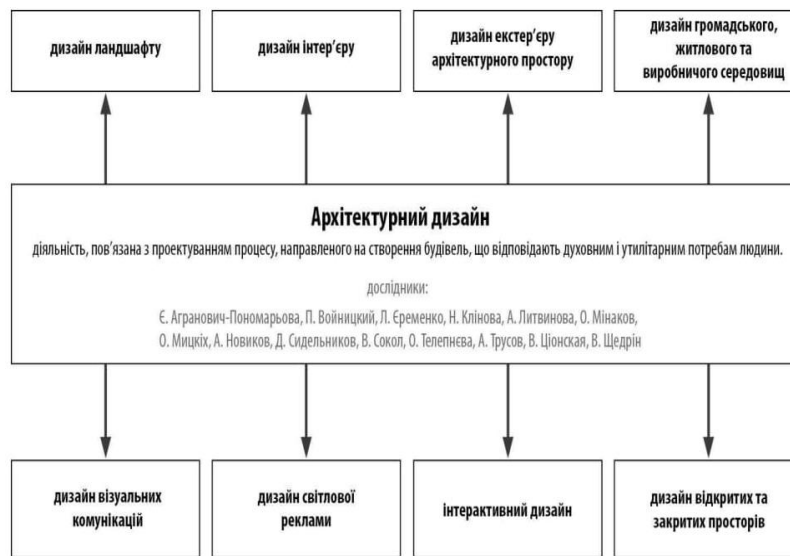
дизайн ландшафту

дизайн інтер'єру

дизайн екстер'єру архітектурного простору

дизайн громадського, житлового та виробничого середовищ

Архітектурний дизайн

діяльність, пов'язана з проектуванням процесу, направленого на створення будівель, що відповідають духовним і утилітарним потребам людини.

дослідники:

Є. Агранович-Пономарьова, П. Войницкий, Л. Єременко, Н. Клінова, А. Литвинова, О. Мінаков, О. Мицкіх, А. Новиков, Д. Сидельников, В. Сокол, О. Телепнєва, А. Трусов, В. Ціонская, В. Щедрін

дизайн візуальних комунікацій

дизайн світлової реклами

інтерактивний дизайн

дизайн відкритих та закритих просторів